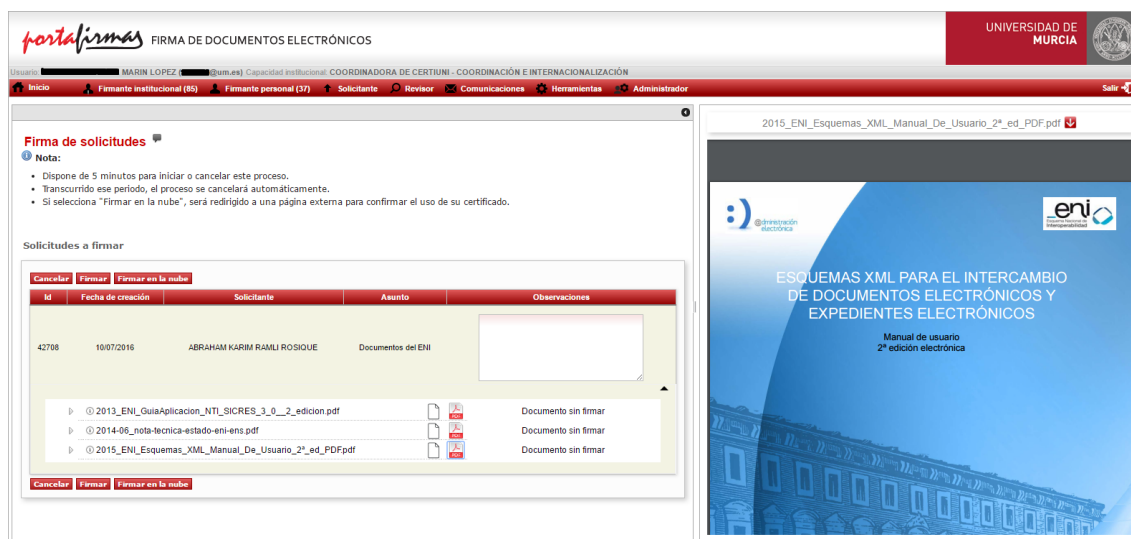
portafirmas FIRMA DE DOCUMENTOS ELECTRÓNICOS

UNIVERSIDAD DE MURCIA

Usuario: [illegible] MARIN LOPEZ ([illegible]@um.es) Capacidad institucional: COORDINADORA DE CERTIUNI - COORDINACIÓN E INTERNACIONALIZACIÓN

Inicio | Firmante institucional (85) | Firmante personal (37) | Solicitante | Revisor | Comunicaciones | Herramientas | Administrador | Salir

Firma de solicitudes

Nota:

- Dispone de 5 minutos para iniciar o cancelar este proceso.
- Transcurrido ese periodo, el proceso se cancelará automáticamente.
- Si selecciona "Firmar en la nube", será redirigido a una página externa para confirmar el uso de su certificado.

Solicitudes a firmar

Cancelar | Firmar | Firmar en la nube

| Id | Fecha de creación | Solicitante | Asunto | Observaciones |
|---|---|---|---|---|
| 42708 | 10/07/2016 | ABRAHAM KARIM RAMLI ROSIQUE | Documentos del ENI | |

2013_ENI_GuiaAplicacion_NTI_SICRES_3_0__2_edicion.pdf Documento sin firmar
2014-06_nota-tecnica-estado-eni-ens.pdf Documento sin firmar
2015_ENI_Esquemas_XML_Manual_De_Usuario_2ª_ed_PDF.pdf Documento sin firmar

Cancelar | Firmar | Firmar en la nube

2015_ENI_Esquemas_XML_Manual_De_Usuario_2ª_ed_PDF.pdf

administración electrónica

eni Esquema Nacional de Interoperabilidad

ESQUEMAS XML PARA EL INTERCAMBIO DE DOCUMENTOS ELECTRÓNICOS Y EXPEDIENTES ELECTRÓNICOS

Manual de usuario
2ª edición electrónica